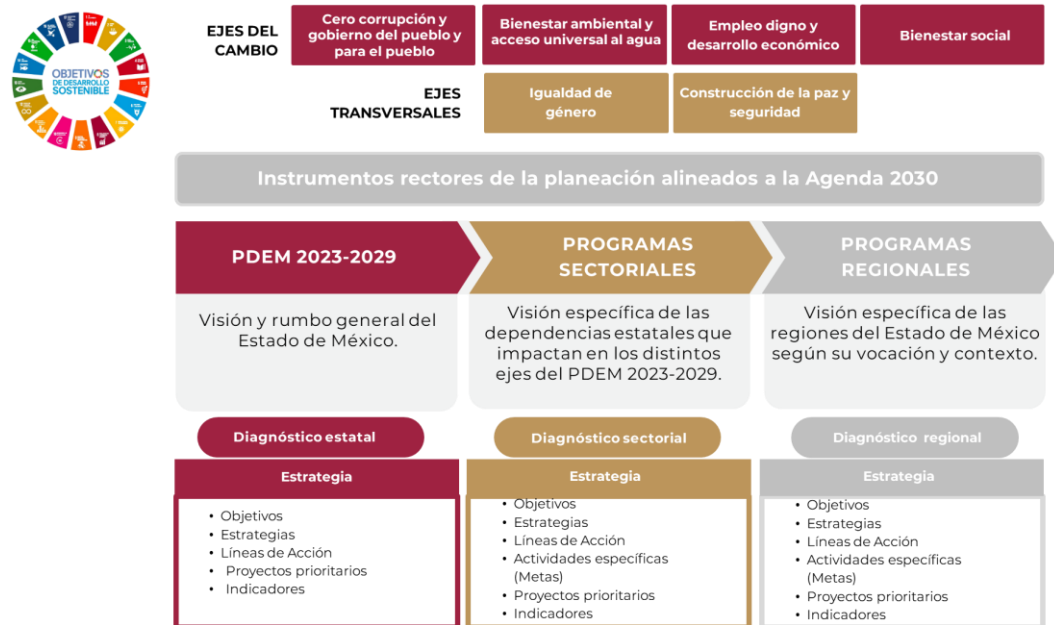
OBJETIVOS DE DESARROLLO SOSTENIBLE

EJES DEL CAMBIO

Cero corrupción y gobierno del pueblo y para el pueblo

Bienestar ambiental y acceso universal al agua

Empleo digno y desarrollo económico

Bienestar social

EJES TRANSVERSALES

Igualdad de género

Construcción de la paz y seguridad

Instrumentos rectores de la planeación alineados a la Agenda 2030

PDEM 2023-2029

Visión y rumbo general del Estado de México.

PROGRAMAS SECTORIALES

Visión específica de las dependencias estatales que impactan en los distintos ejes del PDEM 2023-2029.

PROGRAMAS REGIONALES

Visión específica de las regiones del Estado de México según su vocación y contexto.

Diagnóstico estatal

Estrategia

• Objetivos
• Estrategias
• Líneas de Acción
• Proyectos prioritarios
• Indicadores

Diagnóstico sectorial

Estrategia

• Objetivos
• Estrategias
• Líneas de Acción
• Actividades específicas (Metas)
• Proyectos prioritarios
• Indicadores

Diagnóstico regional

Estrategia

• Objetivos
• Estrategias
• Líneas de Acción
• Actividades específicas (Metas)
• Proyectos prioritarios
• Indicadores